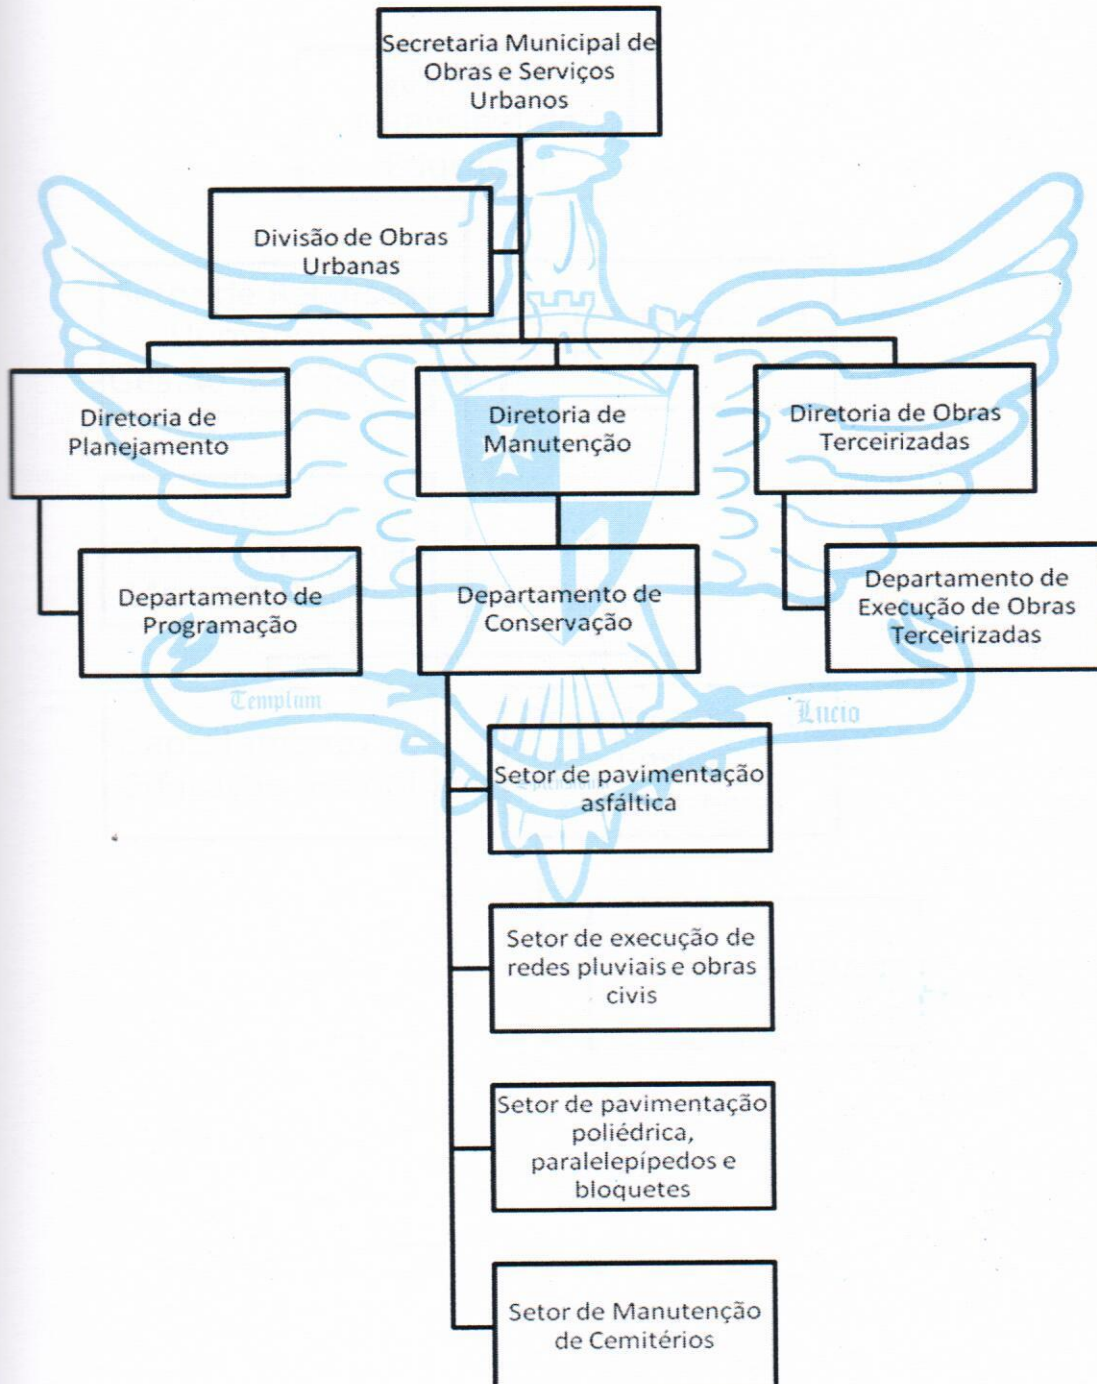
Secretaria Municipal de Obras e Serviços Urbanos

Divisão de Obras Urbanas

Diretoria de Planejamento

Diretoria de Manutenção

Diretoria de Obras Terceirizadas

Departamento de Programação

Departamento de Conservação

Departamento de Execução de Obras Terceirizadas

Templum

Lucio

Setor de pavimentação asfáltica

Setor de execução de redes pluviais e obras civis

Setor de pavimentação poliédrica, paralelepípedos e bloquetes

Setor de Manutenção de Cemitérios